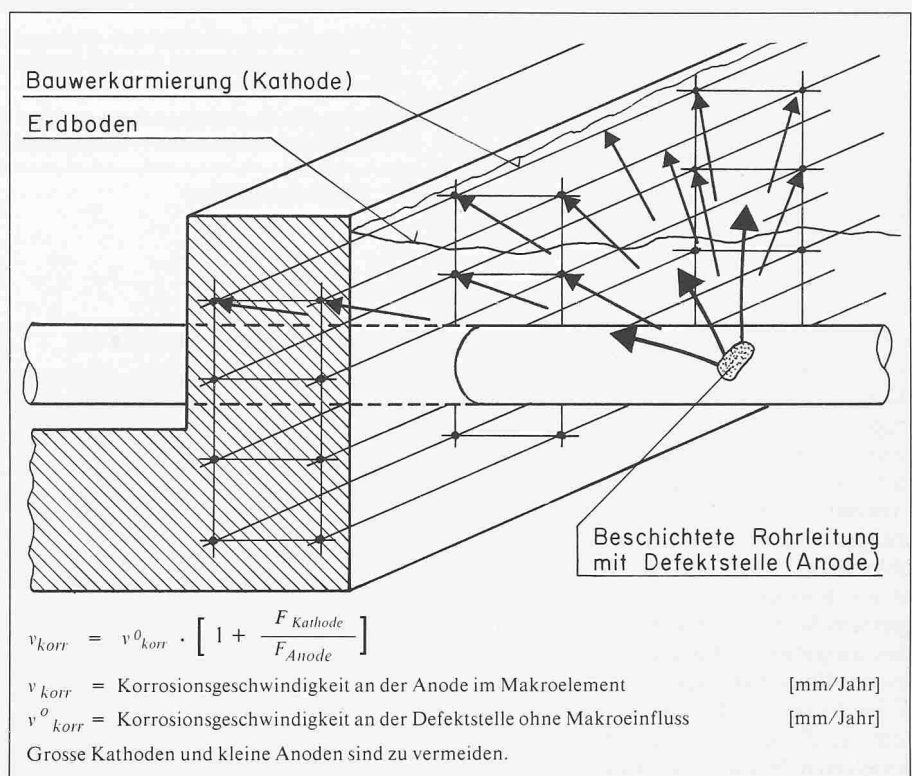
Bauwerkarmierung (Kathode)

Erdboden

Beschichtete Rohrleitung mit Defektstelle (Anode)

$v_{korr} = v^{0}_{korr} \cdot \left[ 1 + \frac{F_{Kathode}}{F_{Anode}} \right]$

$v_{korr}$ = Korrosionsgeschwindigkeit an der Anode im Makroelement [mm/Jahr]

$v^{o}_{korr}$ = Korrosionsgeschwindigkeit an der Defektstelle ohne Makroeinfluss [mm/Jahr]

Grosse Kathoden und kleine Anoden sind zu vermeiden.